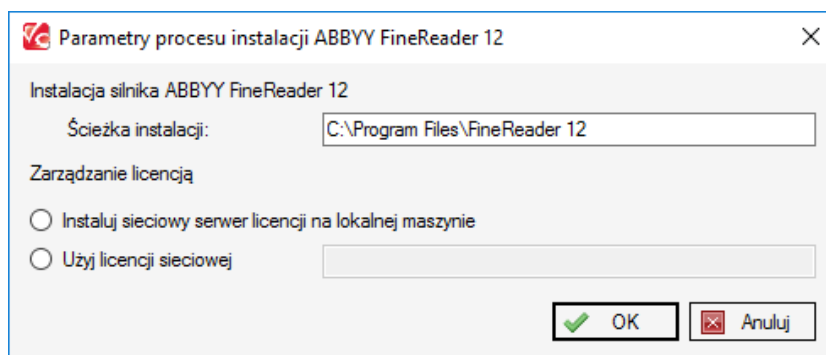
Parametry procesu instalacji ABBYY FineReader 12

Instalacja silnika ABBYY FineReader 12

Ścieżka instalacji: C:\Program Files\FineReader 12

Zarządzanie licencją

Instaluj sieciowy serwer licencji na lokalnej maszynie

Użyj licencji sieciowej

OK

Anuluj